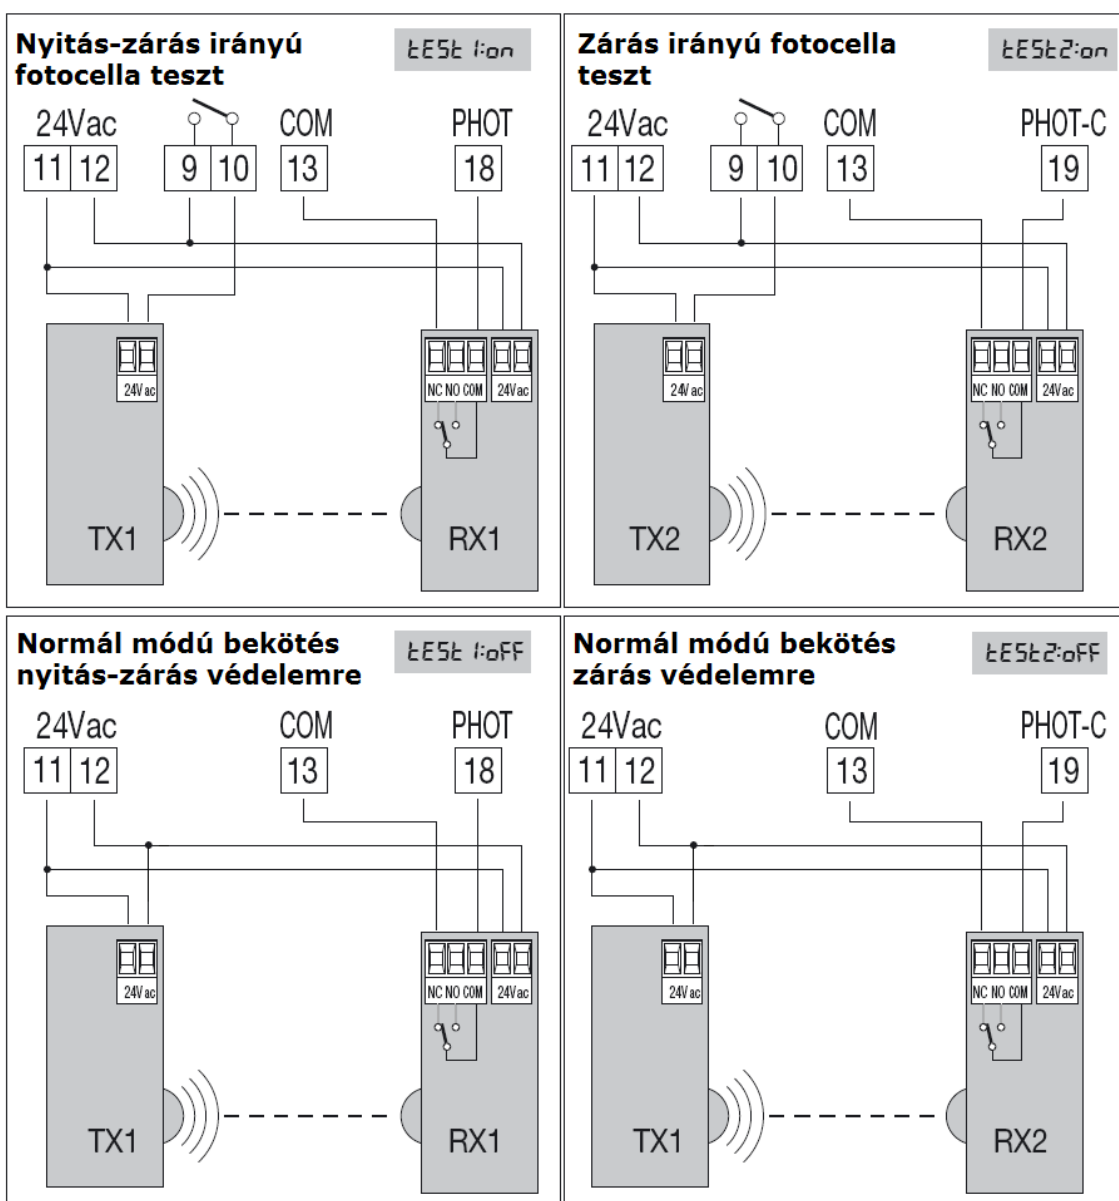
Nyitás-zárás irányú fotocella teszt

tESt 1:on

24Vac

11 12

9 10

COM

13

PHOT

18

24Vac

NC NO COM

24Vac

TX1

RX1

Zárás irányú fotocella teszt

tESt2:on

24Vac

11 12

9 10

COM

13

PHOT-C

19

24Vac

NC NO COM

24Vac

TX2

RX2

Normál módú bekötés nyitás-zárás védelemre

tESt 1:oFF

24Vac

11 12

COM

13

PHOT

18

24Vac

NC NO COM

24Vac

TX1

RX1

Normál módú bekötés zárás védelemre

tESt2:oFF

24Vac

11 12

COM

13

PHOT-C

19

24Vac

NC NO COM

24Vac

TX1

RX2